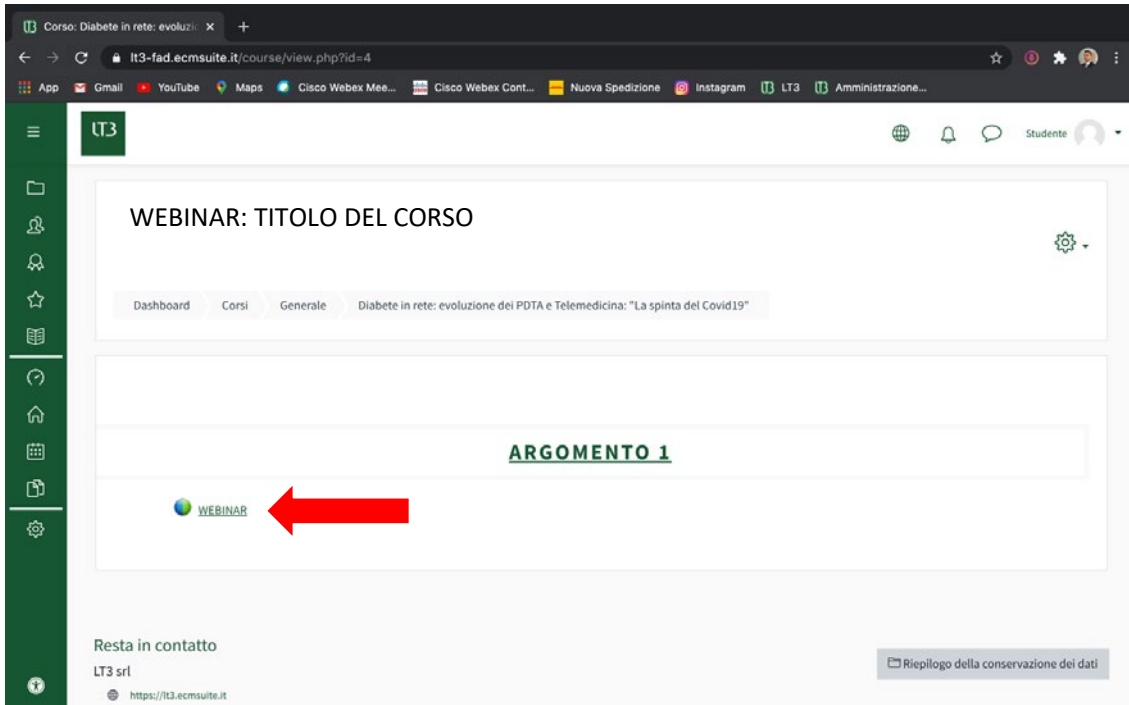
Corso: Diabete in rete: evoluzi ×

lt3-fad.ecmsuite.it/course/view.php?id=4

App Gmail YouTube Maps Cisco Webex Mee... Cisco Webex Cont... Nuova Spedizione Instagram LT3 Amministrazione...

LT3

Studente

WEBINAR: TITOLO DEL CORSO

Dashboard Corsi Generale Diabete in rete: evoluzione dei PDTA e Telemedicina: "La spinta del Covid19"

ARGOMENTO 1

WEBINAR

Resta in contatto

LT3 srl

https://lt3.ecmsuite.it

Riepilogo della conservazione dei dati